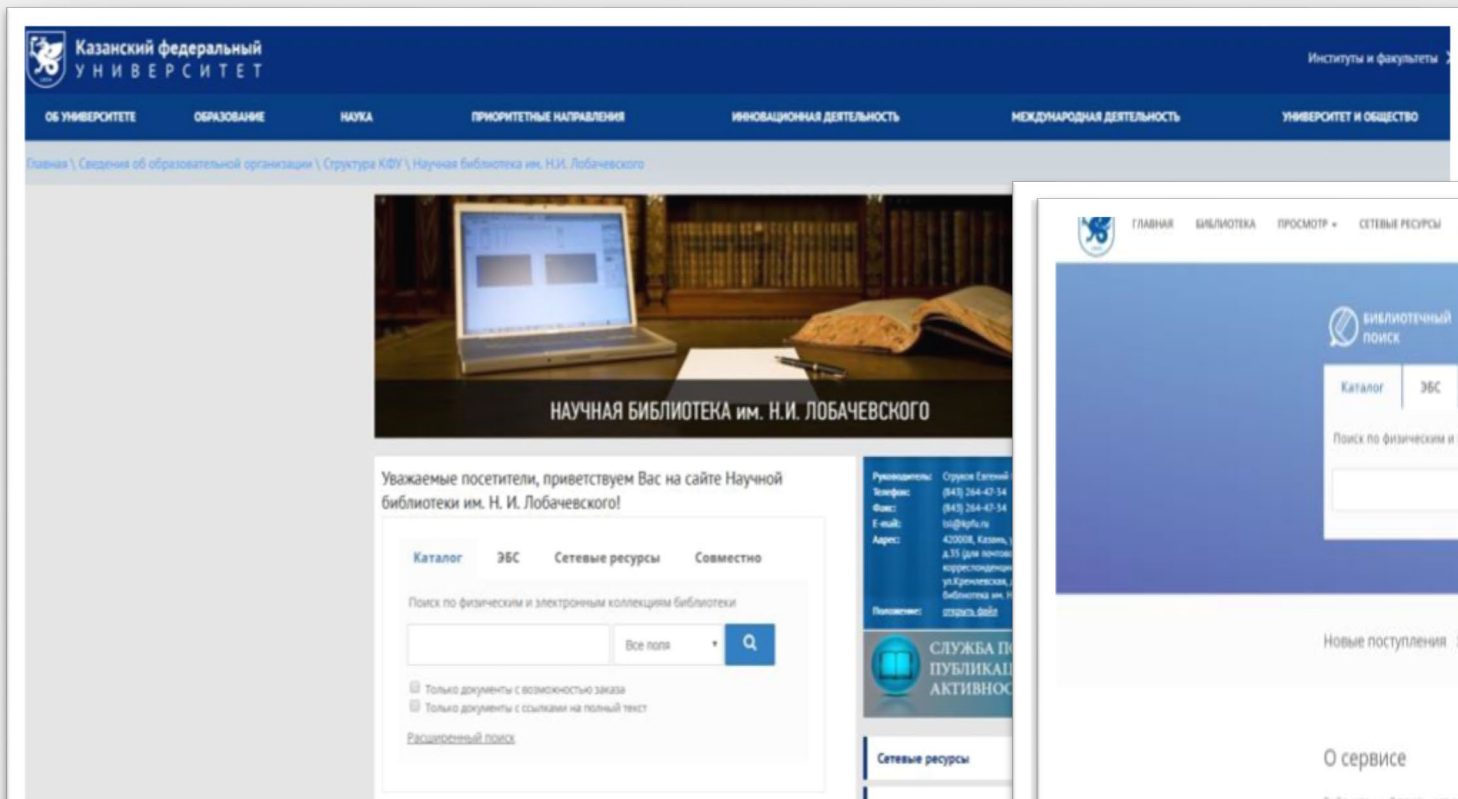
Казанский федеральный УНИВЕРСИТЕТ

Институты и факультеты

ОБ УНИВЕРСИТЕТЕ ОБРАЗОВАНИЕ НАУКА ПРИОРИТЕТНЫЕ НАПРАВЛЕНИЯ ИННОВАЦИОННАЯ ДЕЯТЕЛЬНОСТЬ МЕЖДУНАРОДНАЯ ДЕЯТЕЛЬНОСТЬ УНИВЕРСИТЕТ И ОБЩЕСТВО

Главная \ Сведения об образовательной организации \ Структура КФУ \ Научная библиотека им. Н.И. Лобачевского

НАУЧНАЯ БИБЛИОТЕКА им. Н.И. ЛОБАЧЕВСКОГО

Уважаемые посетители, приветствуем Вас на сайте Научной библиотеки им. Н. И. Лобачевского!

Каталог ЭБС Сетевые ресурсы Совместно

Поиск по физическим и электронным коллекциям библиотеки

Все поля

Только документы с возможностью заказа

Только документы с ссылками на полный текст

Расширенный поиск

Руководитель: Скряков Евгений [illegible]
Телефон: (843) 264-47-34
Факс: (843) 264-47-34
E-mail: lsl@kpfu.ru
Адрес: 420008, Казань, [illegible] д.35 (для почтов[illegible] корреспонденци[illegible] ул.Кремлевская, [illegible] Библиотека им. Н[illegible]
Положение: открыть файл

СЛУЖБА П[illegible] ПУБЛИКАЦ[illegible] АКТИВНОС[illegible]

Сетевые ресурсы

ГЛАВНАЯ БИБЛИОТЕКА ПРОСМОТР СЕТЕВЫЕ РЕСУРСЫ

БИБЛИОТЕЧНЫЙ ПОИСК

Каталог ЭБС

Поиск по физическим и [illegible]

Новые поступления

О сервисе